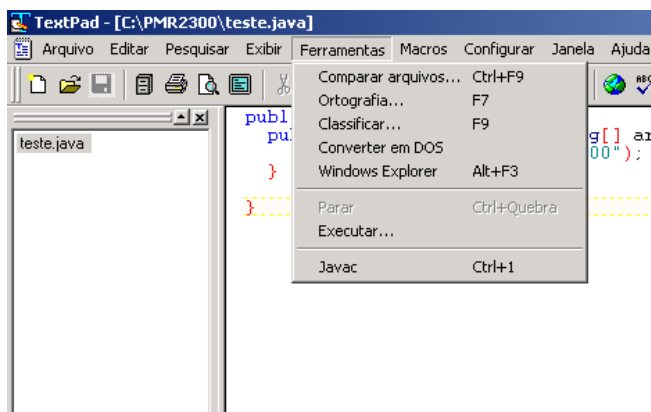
TextPad - [C:\PMR2300\teste.java]

Arquivo Editar Pesquisar Exibir Ferramentas Macros Configurar Janela Ajuda

teste.java

publ
pu
}
}

g[] ar
00");

| | |
|---|---|
| Comparar arquivos... | Ctrl+F9 |
| Ortografia... | F7 |
| Classificar... | F9 |
| Converter em DOS | |
| Windows Explorer | Alt+F3 |
| Parar | Ctrl+Quebra |
| Executar... | |
| Javac | Ctrl+1 |